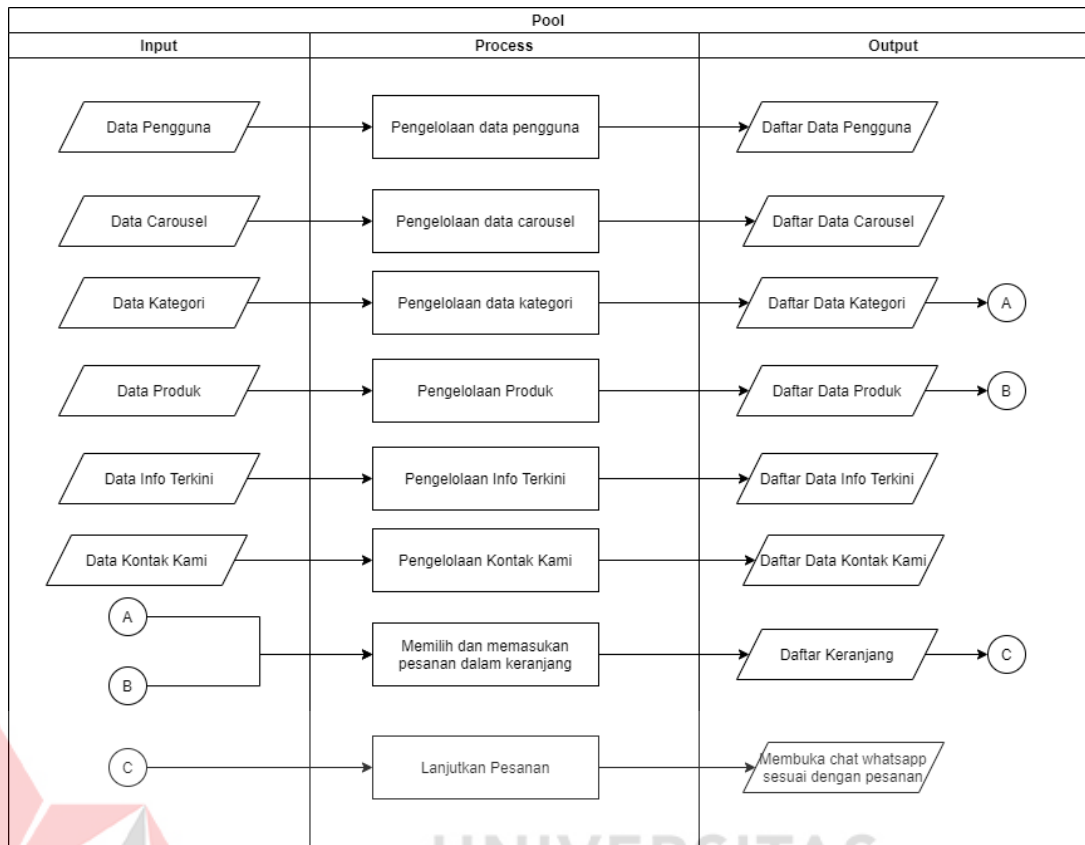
Pool

| Input | Process | Output |
|---|---|---|
| Data Pengguna | Pengelolaan data pengguna | Daftar Data Pengguna |
| Data Carousel | Pengelolaan data carousel | Daftar Data Carousel |
| Data Kategori | Pengelolaan data kategori | Daftar Data Kategori → A |
| Data Produk | Pengelolaan Produk | Daftar Data Produk → B |
| Data Info Terkini | Pengelolaan Info Terkini | Daftar Data Info Terkini |
| Data Kontak Kami | Pengelolaan Kontak Kami | Daftar Data Kontak Kami |
| A, B | Memilih dan memasukan pesanan dalam keranjang | Daftar Keranjang → C |
| C | Lanjutkan Pesanan | Membuka chat whatsapp sesuai dengan pesanan |

UNIVERSITAS